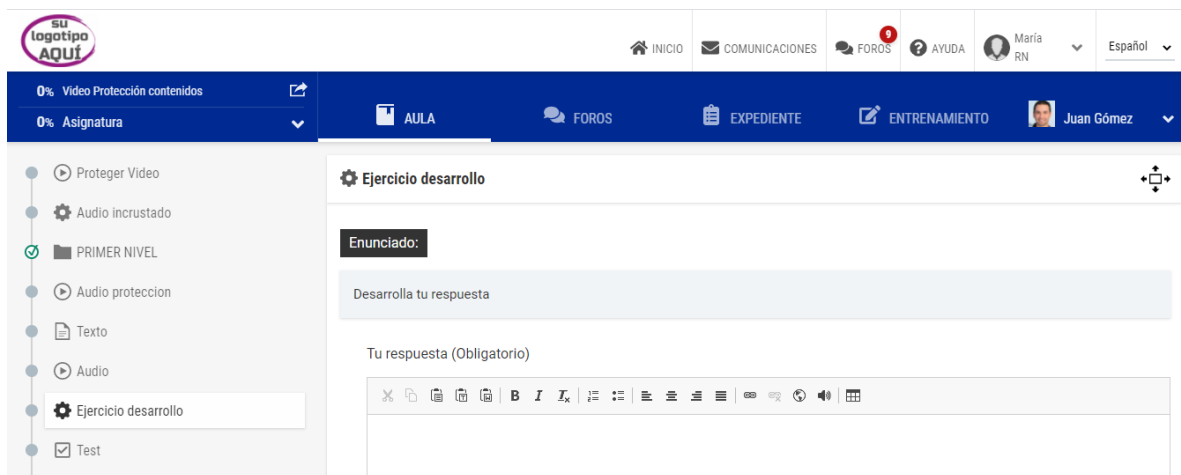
su logotipo AQUÍ

INICIO COMUNICACIONES 9 FOROS AYUDA María RN Español

0% Video Protección contenidos
0% Asignatura

AULA FOROS EXPEDIENTE ENTRENAMIENTO Juan Gómez

Proteger Video
Audio incrustado
PRIMER NIVEL
Audio proteccion
Texto
Audio
Ejercicio desarrollo
Test

Ejercicio desarrollo

Enunciado:

Desarrolla tu respuesta

Tu respuesta (Obligatorio)